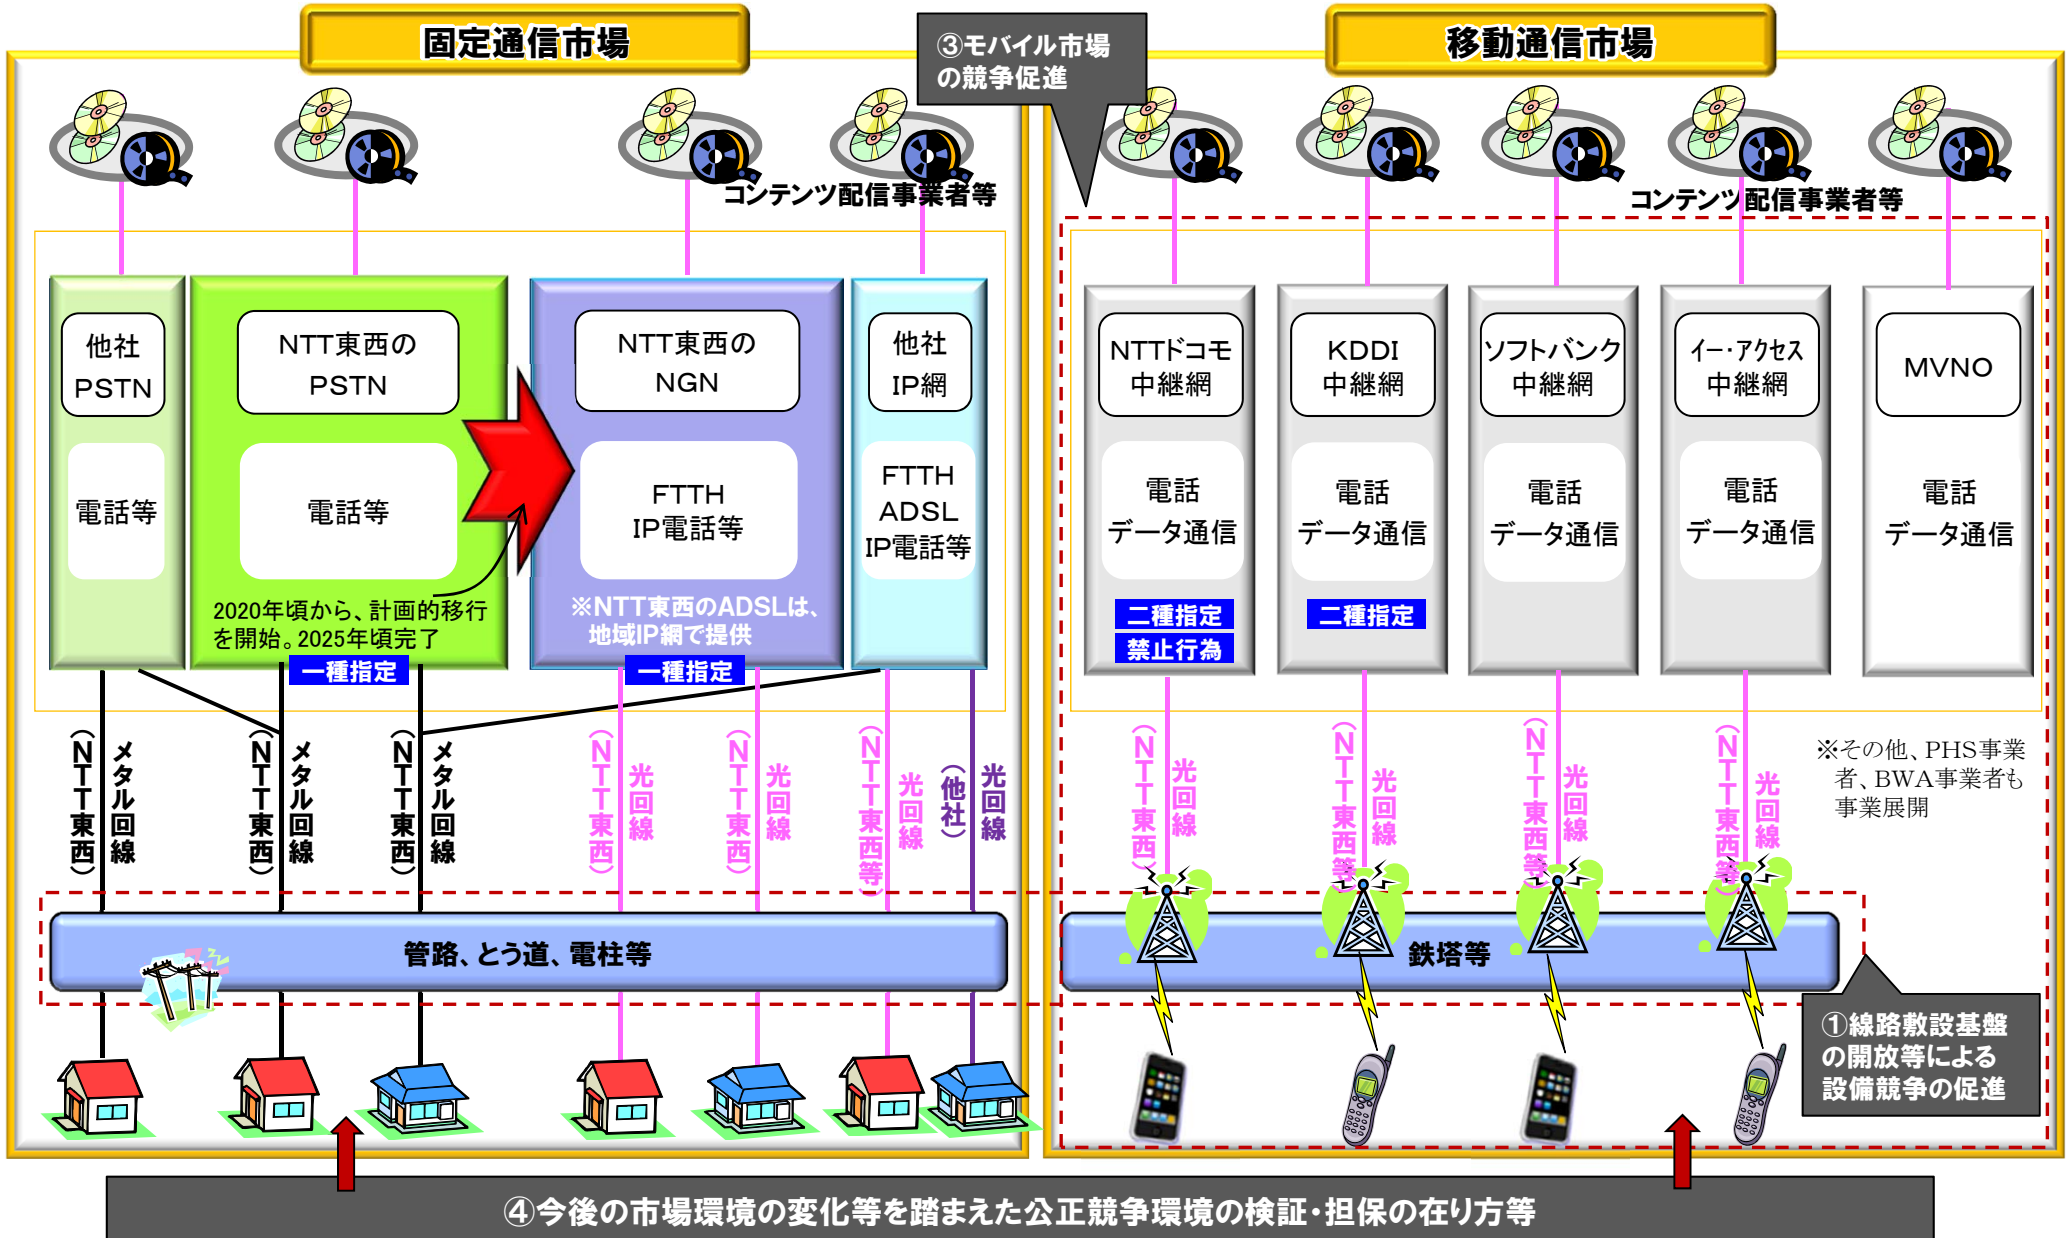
固定通信市場

③モバイル市場の競争促進

移動通信市場

コンテンツ配信事業者等

コンテンツ配信事業者等

他社 PSTN

電話等

NTT東西の PSTN

電話等

2020年頃から、計画的移行を開始。2025年頃完了

一種指定

NTT東西の NGN

FTTH IP電話等

※NTT東西のADSLは、地域IP網で提供

一種指定

他社 IP網

FTTH ADSL IP電話等

NTTドコモ 中継網

電話 データ通信

二種指定

禁止行為

KDDI 中継網

電話 データ通信

二種指定

ソフトバンク 中継網

電話 データ通信

イー・アクセス 中継網

電話 データ通信

MVNO

電話 データ通信

メタル回線（NTT東西）

メタル回線（NTT東西）

メタル回線（NTT東西）

光回線（NTT東西）

光回線（NTT東西）

光回線（NTT東西等）

光回線（他社）

光回線（NTT東西）

光回線（NTT東西等）

光回線（NTT東西等）

光回線（NTT東西等）

※その他、PHS事業者、BWA事業者も事業展開

管路、とう道、電柱等

鉄塔等

①線路敷設基盤の開放等による設備競争の促進

④今後の市場環境の変化等を踏まえた公正競争環境の検証・担保の在り方等